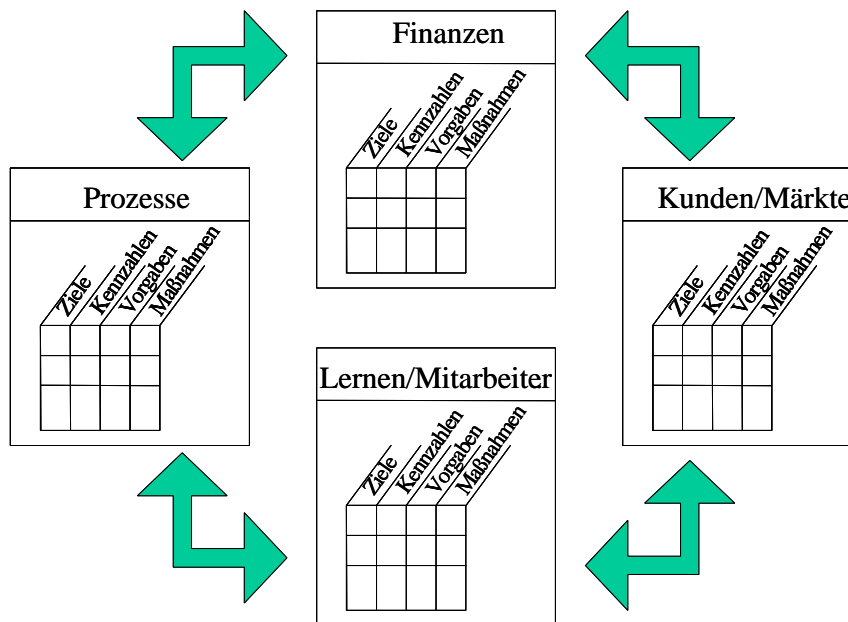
Finanzen

Ziele
Kennzahlen
Vorgaben
Maßnahmen

Prozesse

Ziele
Kennzahlen
Vorgaben
Maßnahmen

Kunden/Märkte

Ziele
Kennzahlen
Vorgaben
Maßnahmen

Lernen/Mitarbeiter

Ziele
Kennzahlen
Vorgaben
Maßnahmen